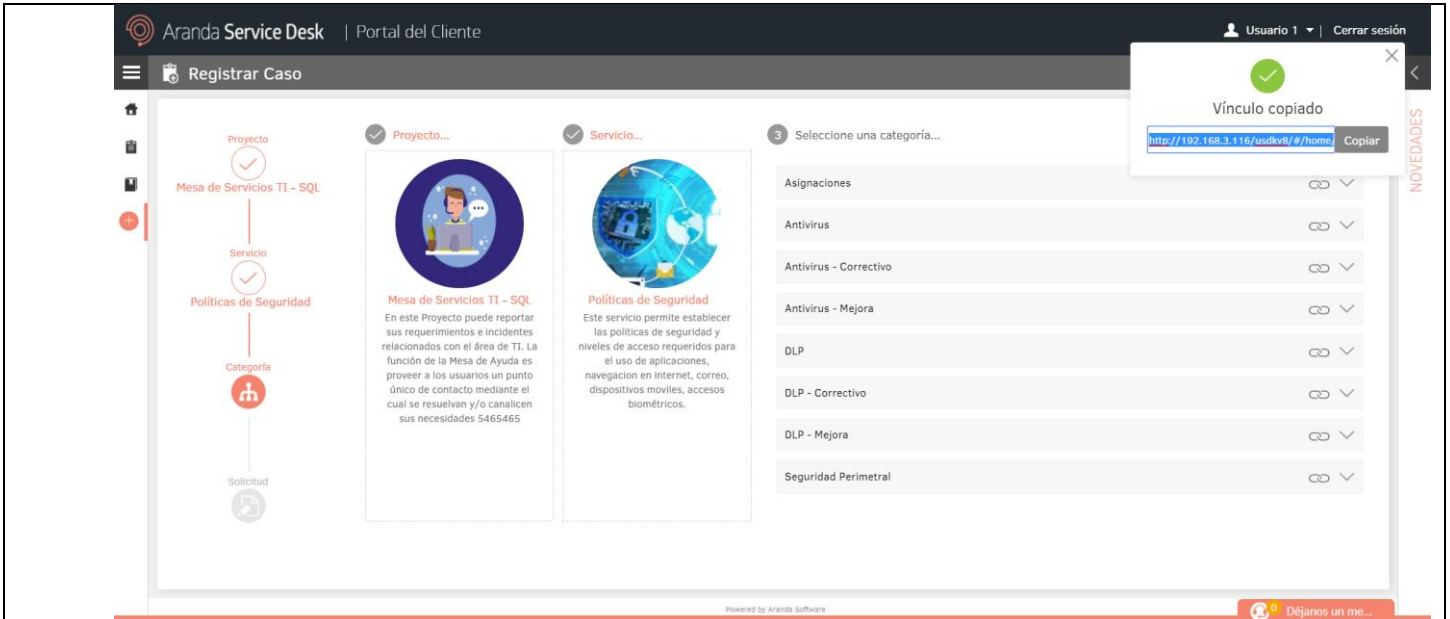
Aranda Service Desk | Portal del Cliente

Usuario 1 | Cerrar sesión

Registrar Caso

Vínculo copiado

http://192.168.3.116/usdkv8/#/home/ Copiar

NOVEDADES

Proyecto
Mesa de Servicios TI - SQL

Servicio
Políticas de Seguridad

Categoría

Solicitud

Proyecto...

Mesa de Servicios TI - SQL
En este Proyecto puede reportar sus requerimientos e incidentes relacionados con el área de TI. La función de la Mesa de Ayuda es proveer a los usuarios un punto único de contacto mediante el cual se resuelvan y/o canalicen sus necesidades 5465465

Servicio...

Políticas de Seguridad
Este servicio permite establecer las politicas de seguridad y niveles de acceso requeridos para el uso de aplicaciones, navegacion en internet, correo, dispositivos moviles, accesos biométricos.

3 Seleccione una categoría...

Asignaciones
Antivirus
Antivirus - Correctivo
Antivirus - Mejora
DLP
DLP - Correctivo
DLP - Mejora
Seguridad Perimetral

Powered by Aranda Software

0 Déjanos un me...